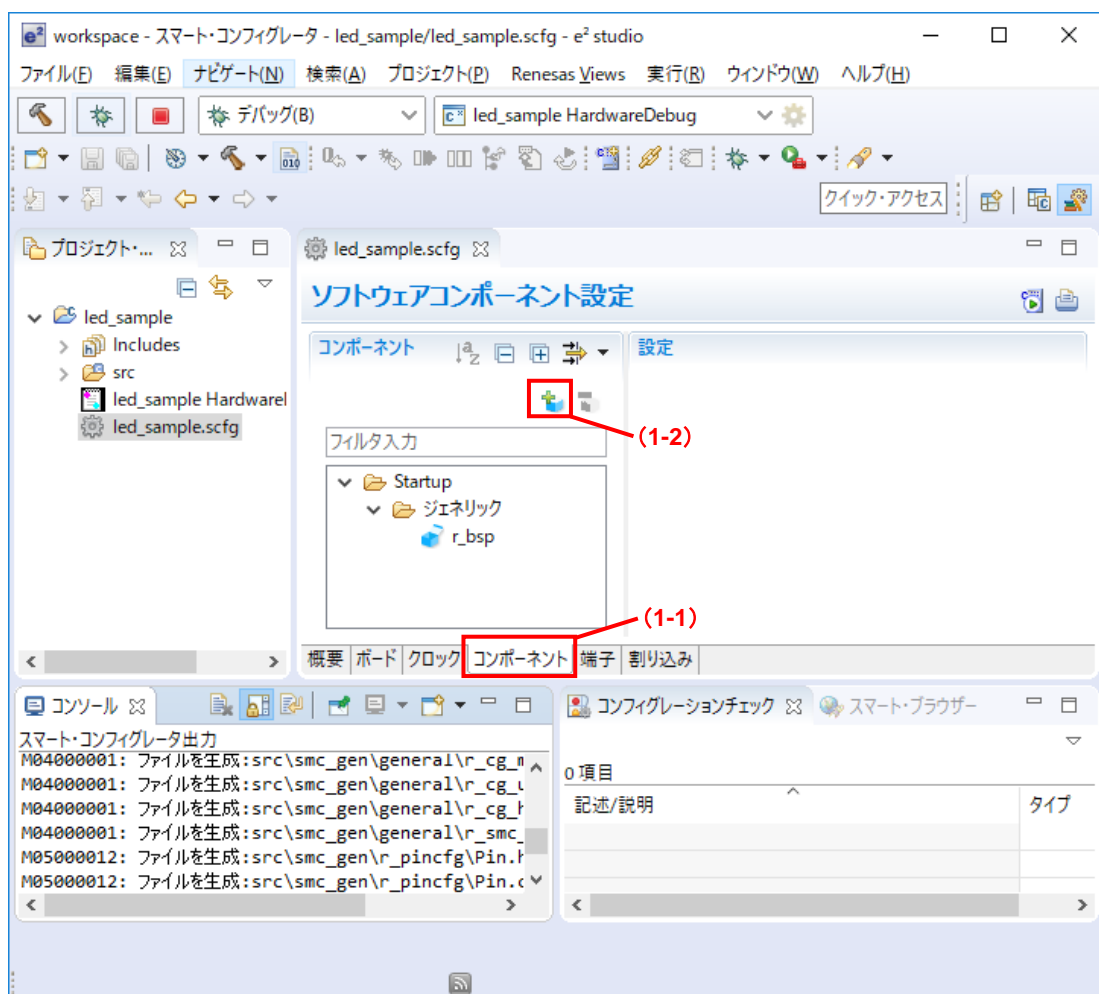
workspace - スマート・コンフィグレータ - led_sample/led_sample.scfg - e² studio

ファイル(F) 編集(E) ナビゲート(N) 検索(A) プロジェクト(P) Renesas Views 実行(R) ウィンドウ(W) ヘルプ(H)

デバッグ(B)
led_sample HardwareDebug

クイック・アクセス

プロジェクト・...
led_sample
Includes
src
led_sample Hardwarel
led_sample.scfg

led_sample.scfg
ソフトウェアコンポーネント設定
コンポーネント
設定
(1-2)
フィルタ入力
Startup
ジェネリック
r_bsp
(1-1)
概要 ボード クロック コンポーネント 端子 割り込み

コンソール
スマート・コンフィグレータ出力
M04000001: ファイルを生成:src\smc_gen\general\r_cg_m
M04000001: ファイルを生成:src\smc_gen\general\r_cg_u
M04000001: ファイルを生成:src\smc_gen\general\r_cg_h
M04000001: ファイルを生成:src\smc_gen\general\r_smc_
M05000012: ファイルを生成:src\smc_gen\r_pincfg\Pin.h
M05000012: ファイルを生成:src\smc_gen\r_pincfg\Pin.c

コンフィグレーションチェック
スマート・ブラウザー
0 項目
記述/説明
タイプ